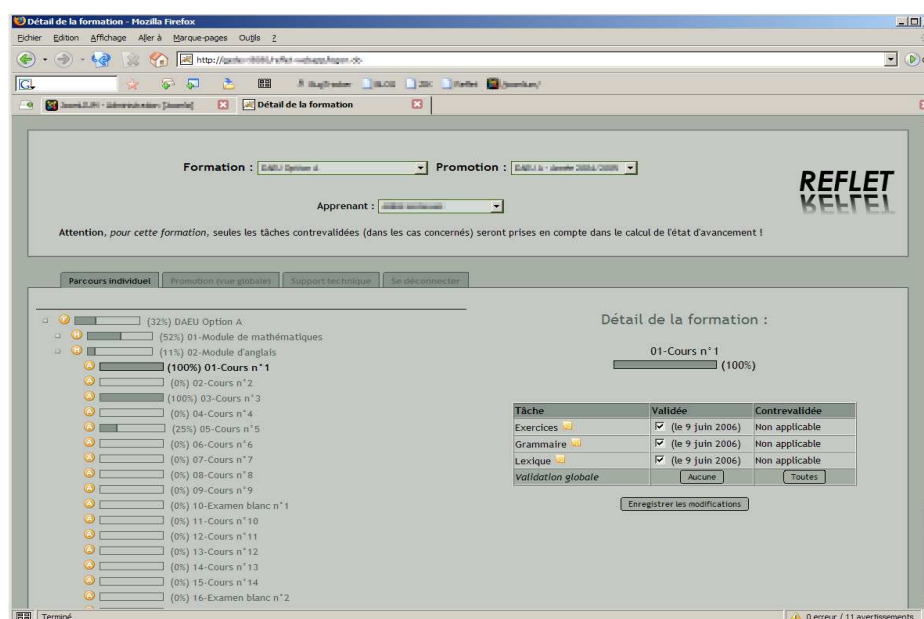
Détail de la formation - Mozilla Firefox

Fichier Edition Affichage Aller à Marque-pages Outils ?

http://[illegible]

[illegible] Détail de la formation

Formation : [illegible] Promotion : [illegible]

REFLET

Apprenant : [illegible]

Attention, *pour cette formation*, seules les tâches contrevalidées (dans les cas concernés) seront prises en compte dans le calcul de l'état d'avancement !

Parcours individuel | Promotion (vue globale) | Support technique | Se déconnecter

(32%) DAEU Option A
(52%) 01-Module de mathématiques
(11%) 02-Module d'anglais
(100%) 01-Cours n°1
(0%) 02-Cours n°2
(100%) 03-Cours n°3
(0%) 04-Cours n°4
(25%) 05-Cours n°5
(0%) 06-Cours n°6
(0%) 07-Cours n°7
(0%) 08-Cours n°8
(0%) 09-Cours n°9
(0%) 10-Examen blanc n°1
(0%) 11-Cours n°10
(0%) 12-Cours n°11
(0%) 13-Cours n°12
(0%) 14-Cours n°13
(0%) 15-Cours n°14
(0%) 16-Examen blanc n°2

Détail de la formation :

01-Cours n°1
(100%)

| Tâche | Validée | Contrevalidée |
|---|---|---|
| Exercices | (le 9 juin 2006) | Non applicable |
| Grammaire | (le 9 juin 2006) | Non applicable |
| Lexique | (le 9 juin 2006) | Non applicable |
| Validation globale | Aucune | Toutes |

Enregistrer les modifications

Terminé

0 erreur / 11 avertissements